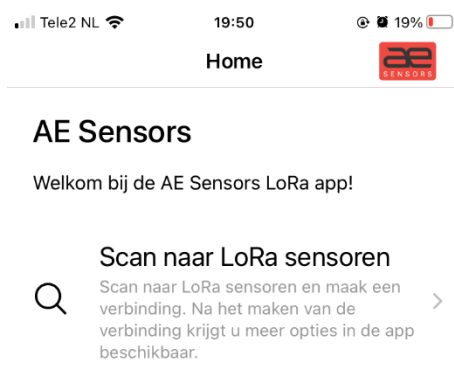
Tele2 NL 19:50 19%

Home

ae SENSORS

AE Sensors

Welkom bij de AE Sensors LoRa app!

Scan naar LoRa sensoren

Scan naar LoRa sensoren en maak een verbinding. Na het maken van de verbinding krijgt u meer opties in de app beschikbaar.